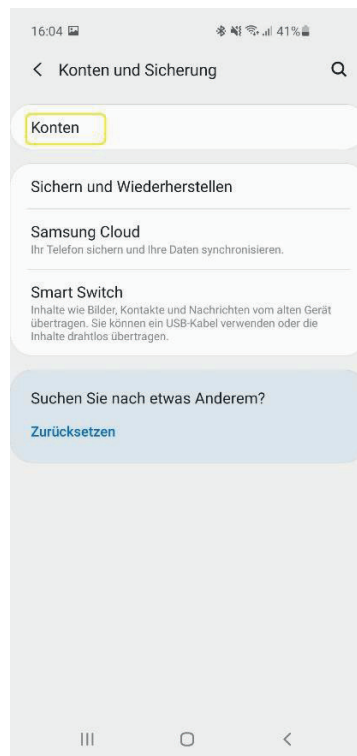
16:04 41%

< Konten und Sicherung

Konten

Sichern und Wiederherstellen

Samsung Cloud
Ihr Telefon sichern und Ihre Daten synchronisieren.

Smart Switch
Inhalte wie Bilder, Kontakte und Nachrichten vom alten Gerät übertragen. Sie können ein USB-Kabel verwenden oder die Inhalte drahtlos übertragen.

Suchen Sie nach etwas Anderem?

Zurücksetzen